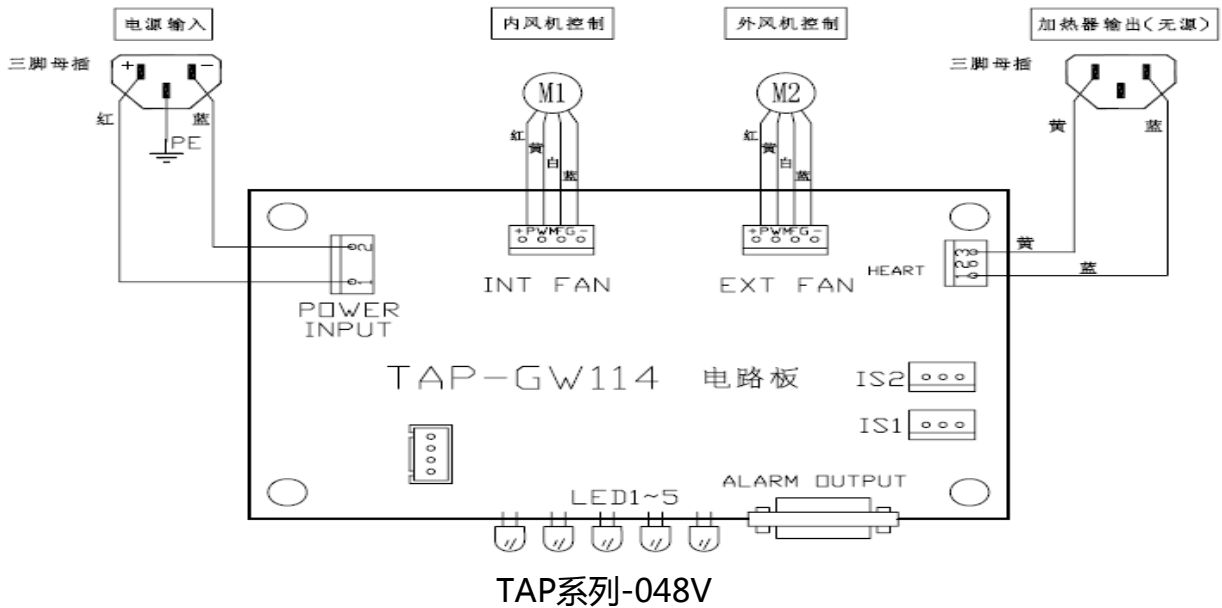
电源输入

内风机控制

外风机控制

加热器输出(无源)

三脚母插
+ −
红 蓝
PE

M1
红 黄 白 蓝
+PWMFG−

M2
红 黄 白 蓝
+PWMFG−

三脚母插
黄 蓝

2
1
POWER INPUT

INT FAN

EXT FAN

HEART
3
2
1
黄
蓝

TAP−GW114 电路板

IS2

IS1

LED1~5

ALARM OUTPUT

TAP系列-048V